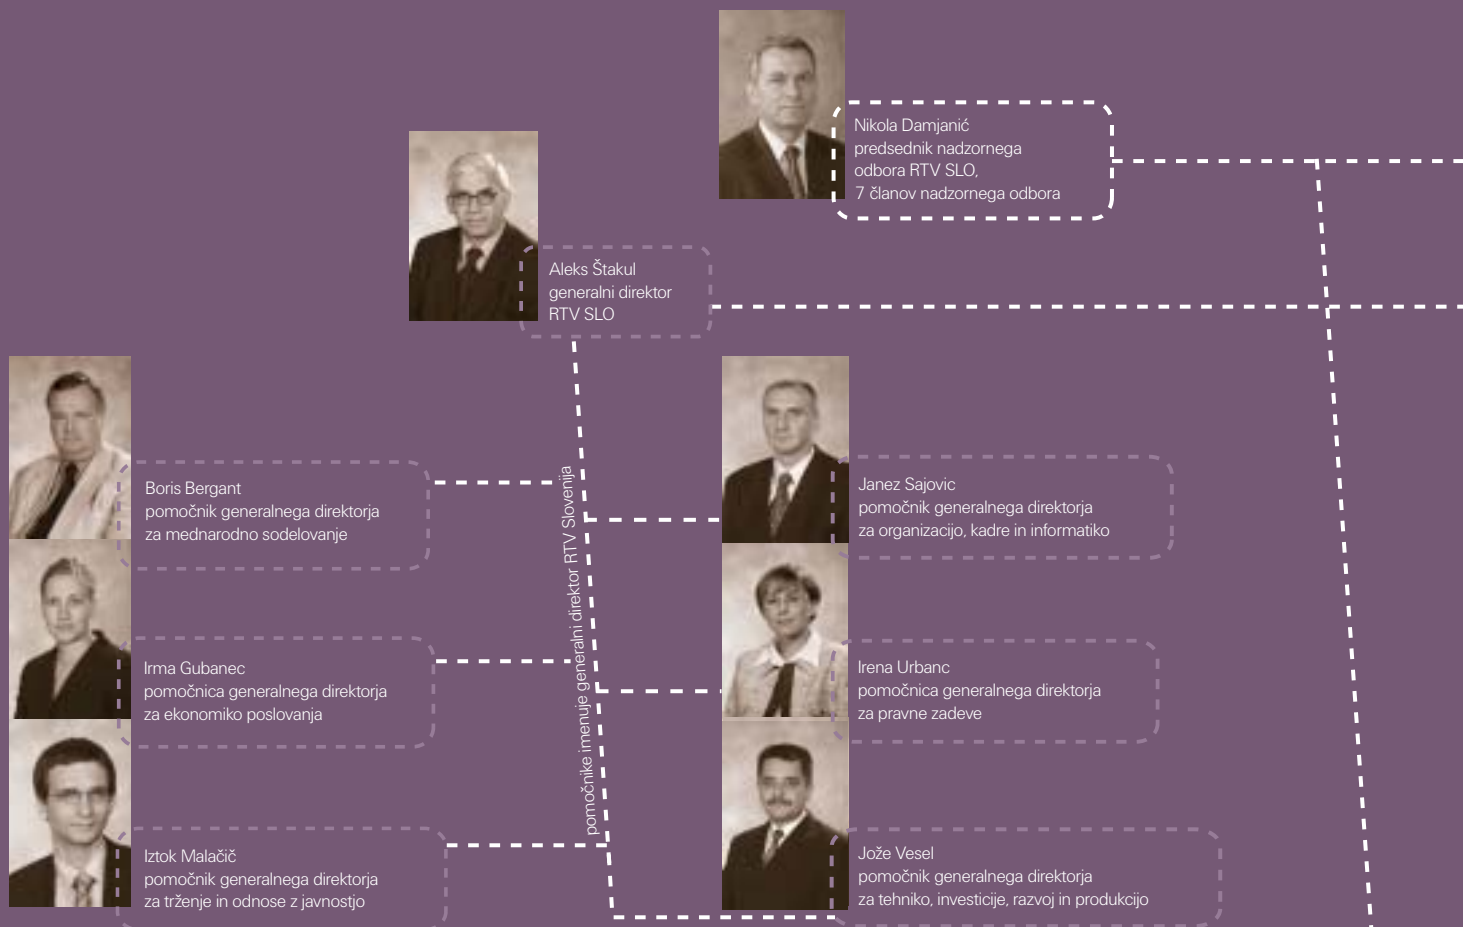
Nikola Damjanić
predsednik nadzornega odbora RTV SLO,
7 članov nadzornega odbora

Aleks Štakul
generalni direktor
RTV SLO

pomočnike imenuje generalni direktor RTV Slovenija

Boris Bergant
pomočnik generalnega direktorja
za mednarodno sodelovanje

Irma Gubanec
pomočnica generalnega direktorja
za ekonomiko poslovanja

Iztok Malačič
pomočnik generalnega direktorja
za trženje in odnose z javnostjo

Janez Sajovic
pomočnik generalnega direktorja
za organizacijo, kadre in informatiko

Irena Urbanc
pomočnica generalnega direktorja
za pravne zadeve

Jože Vesel
pomočnik generalnega direktorja
za tehniko, investicije, razvoj in produkcijo